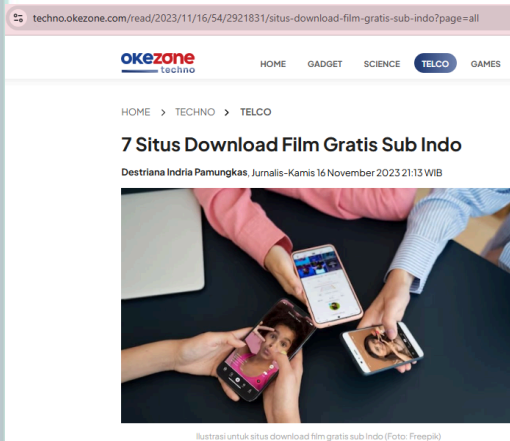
techno.okezone.com/read/2023/11/16/54/2921831/situs-download-film-gratis-sub-indo?page=all

okezone techno

HOME GADGET SCIENCE TELCO GAMES

HOME > TECHNO > TELCO

7 Situs Download Film Gratis Sub Indo

Destriana Indria Pamungkas, Jurnalis-Kamis 16 November 2023 21:13 WIB

Ilustrasi untuk situs download film gratis sub Indo (Foto: Freepik)